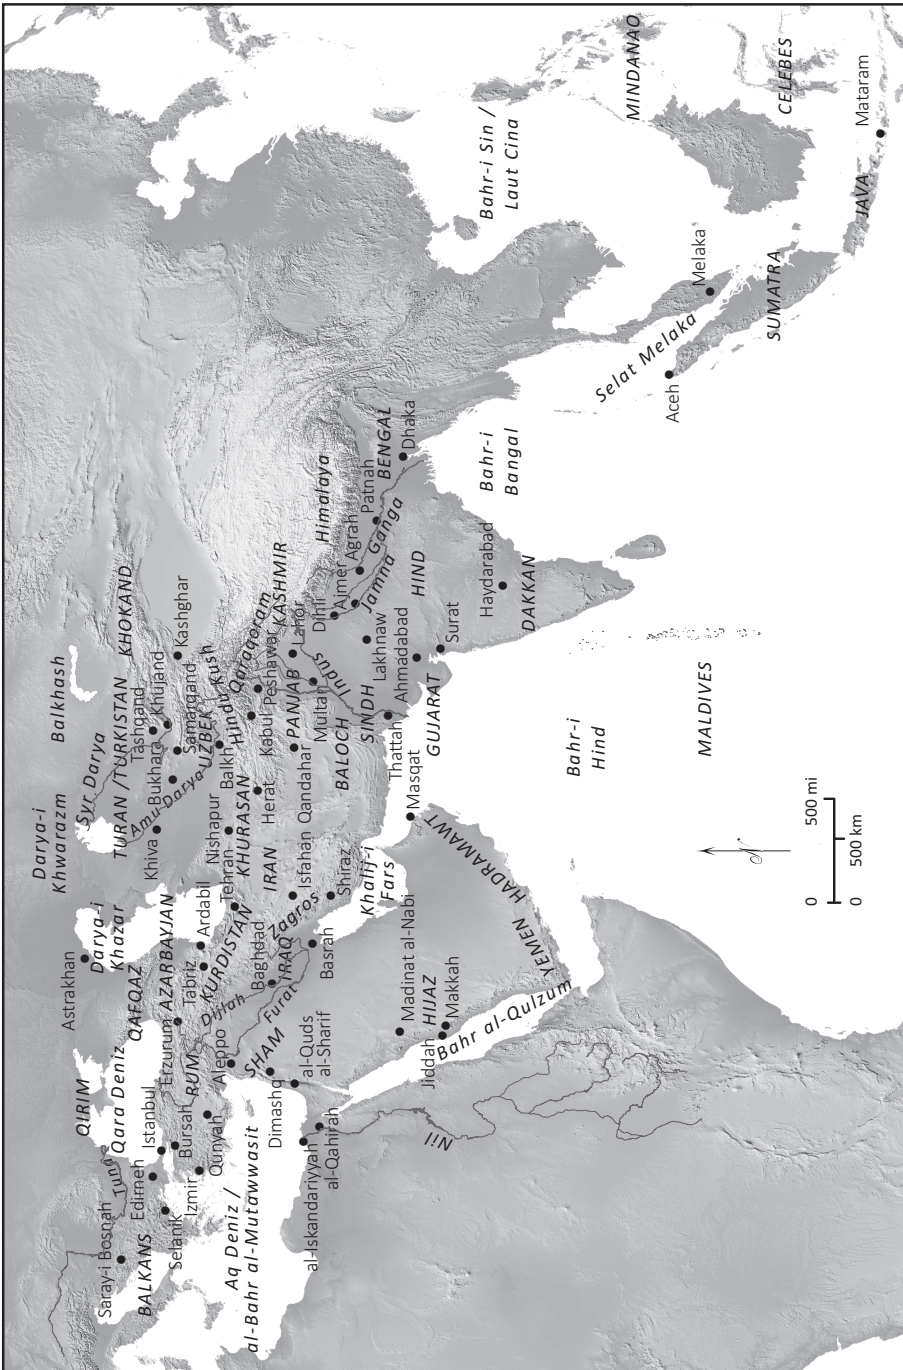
Saray-i Bosnah
BALKANS
Selanik
Edirneh
Tuna
Izmir
Bursah
Istanbul
QIRIM
Qara Deniz
Qunyah
RUM
Erzurum
QAFQAZ
Astrakhan
Aq Deniz / al-Bahr al-Mutawwasit
al-Iskandariyyah
al-Qahirah
Dimashq
al-Quds al-Sharif
Aleppo
SHAM
Furat
Dijlah
KURDISTAN
AZARBAYJAN
Tabriz
Ardabil
Baghdad
IRAQ
Zagros
Basrah
Darya-i Khazar
Nil
Jiddah
Bahr al-Qulzum
Makkah
HIJAZ
Madinat al-Nabi
YEMEN
HADRAMAWT
Khalij-i Fars
Shiraz
Isfahan
Tehran
IRAN
Nishapur
KHURASAN
Herat
Qandahar
Masqat
Darya-i Khwarazm
Khiva
Amu Darya
Bukhara
Syr Darya
TURAN / TURKISTAN
UZBEK
Samarqand
Tashqand
Khujand
Balkhash
KHOKAND
Kashghar
Balkh
Hindu Kush
Kabul
Peshawar
Qaraqoram
KASHMIR
Lahor
PANJAB
Multan
BALOCH
Indus
SINDH
Thattah
Ahmadabad
GUJARAT
Surat
Lakhnaw
Dihli
Ajmer
Agrah
Jamna
Ganga
Patnah
Himalaya
BENGAL
Dhaka
HIND
Haydarabad
DAKKAN
Bahr-i Bangal
Bahr-i Hind
MALDIVES
Aceh
Selat Melaka
Melaka
SUMATRA
JAVA
Mataram
Bahr-i Sin / Laut Cina
MINDANAO
CELEBES
0 500 mi
0 500 km